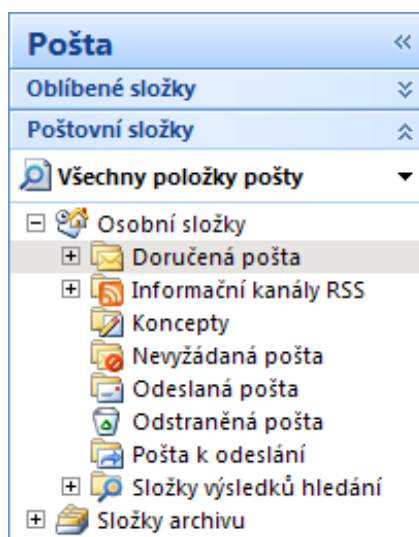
Pošta

Oblíbené složky

Poštovní složky

Všechny položky pošty

Osobní složky
Doručená pošta
Informační kanály RSS
Koncepty
Nevyžádaná pošta
Odeslaná pošta
Odstraněná pošta
Pošta k odeslání
Složky výsledků hledání
Složky archivu